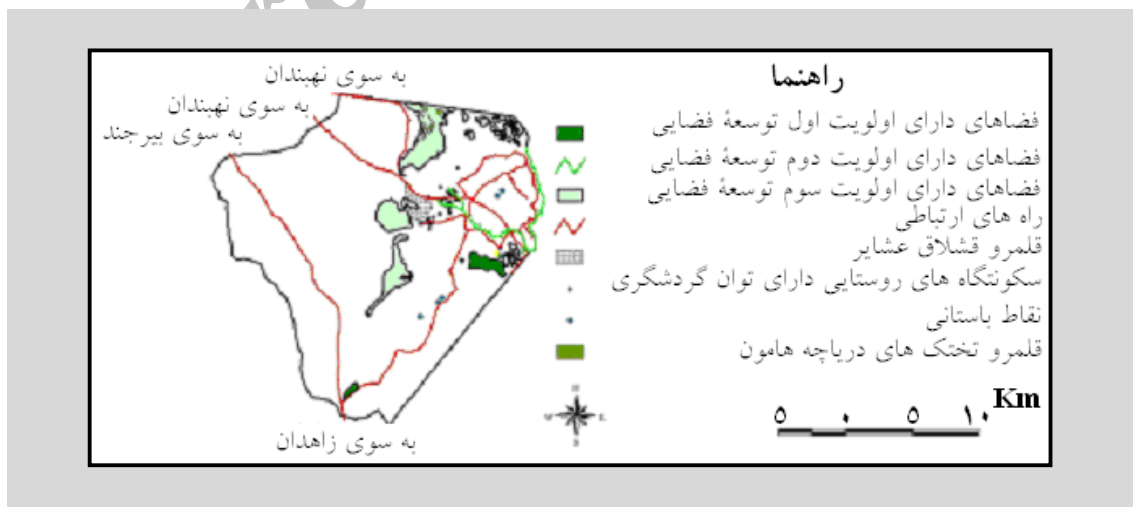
راهنما
فضاهای دارای اولویت اول توسعهٔ فضایی
فضاهای دارای اولویت دوم توسعهٔ فضایی
فضاهای دارای اولویت سوم توسعهٔ فضایی
راه های ارتباطی
قلمرو قشلاق عشایر
سکونتگاه های روستایی دارای توان گردشگری
نقاط باستانی
قلمرو تختک های دریاچه هامون

به سوی نهبندان
به سوی نهبندان
به سوی بیرجند
به سوی زاهدان

۵ ۰ ۵ ۱۰ Km